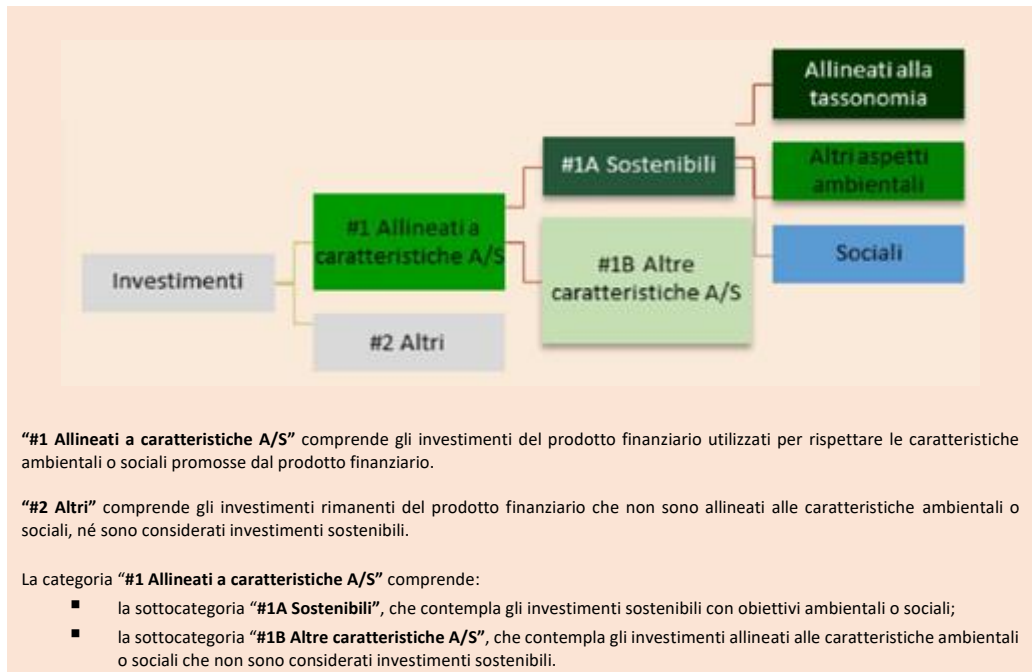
Allineati alla tassonomia

#1A Sostenibili

Altri aspetti ambientali

#1 Allineati a caratteristiche A/S

Sociali

Investimenti

#1B Altre caratteristiche A/S

#2 Altri

**"#1 Allineati a caratteristiche A/S"** comprende gli investimenti del prodotto finanziario utilizzati per rispettare le caratteristiche ambientali o sociali promosse dal prodotto finanziario.

**"#2 Altri"** comprende gli investimenti rimanenti del prodotto finanziario che non sono allineati alle caratteristiche ambientali o sociali, né sono considerati investimenti sostenibili.

La categoria "**#1 Allineati a caratteristiche A/S**" comprende:

- la sottocategoria "**#1A Sostenibili**", che contempla gli investimenti sostenibili con obiettivi ambientali o sociali;
- la sottocategoria "**#1B Altre caratteristiche A/S**", che contempla gli investimenti allineati alle caratteristiche ambientali o sociali che non sono considerati investimenti sostenibili.